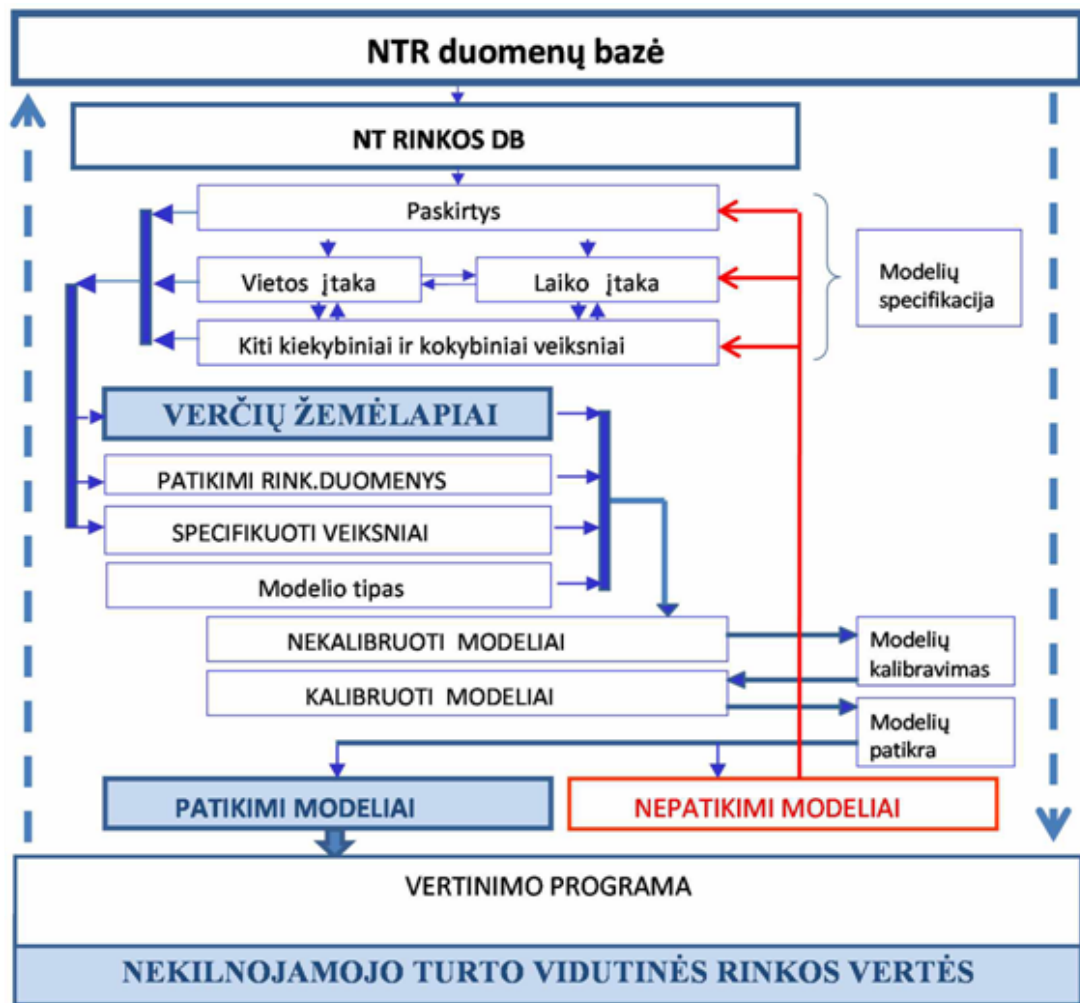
NTR duomenų bazė

NT RINKOS DB

Paskirtys

Vietos įtaka

Laiko įtaka

Kiti kiekybiniai ir kokybiniai veiksniai

Modelių specifikacija

VERČIŲ ŽEMĖLAPIAI

PATIKIMI RINK.DUOMENYS

SPECIFIKUOTI VEIKSNIAI

Modelio tipas

NEKALIBRUOTI MODELIAI

Modelių kalibravimas

KALIBRUOTI MODELIAI

Modelių patikra

PATIKIMI MODELIAI

NEPATIKIMI MODELIAI

VERTINIMO PROGRAMA

NEKILNOJAMOJO TURTO VIDUTINĖS RINKOS VERTĖS